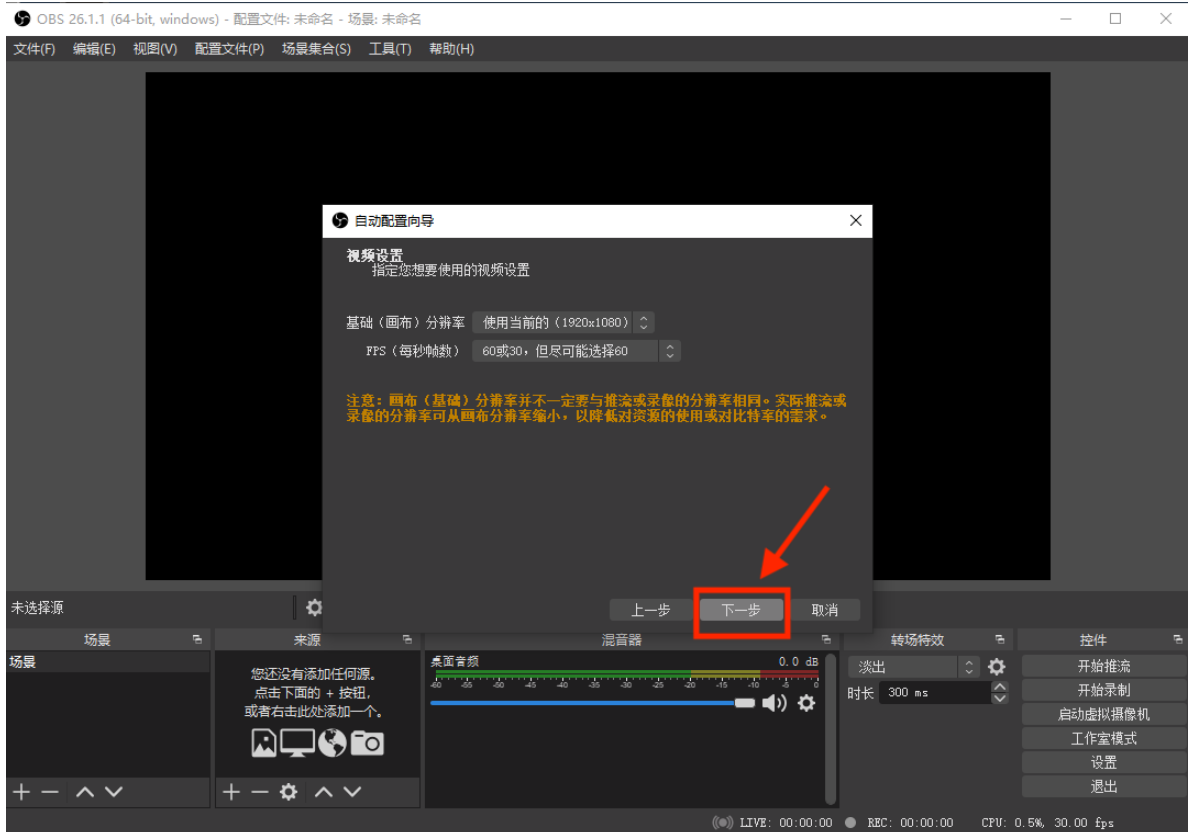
OBS 26.1.1 (64-bit, windows) - 配置文件: 未命名 - 场景: 未命名

文件(F) 编辑(E) 视图(V) 配置文件(P) 场景集合(S) 工具(T) 帮助(H)

自动配置向导

视频设置
指定您想要使用的视频设置

基础（画布）分辨率 使用当前的（1920x1080）

FPS（每秒帧数） 60或30，但尽可能选择60

注意：画布（基础）分辨率并不一定要与推流或录像的分辨率相同。实际推流或录像的分辨率可从画布分辨率缩小，以降低对资源的使用或对比特率的需求。

上一步 下一步 取消

未选择源

场景

来源

混音器

转场特效

控件

场景

您还没有添加任何源。
点击下面的 + 按钮，
或者右击此处添加一个。

桌面音频 0.0 dB

-60 -55 -50 -45 -40 -35 -30 -25 -20 -15 -10 -5 0

淡出

时长 300 ms

开始推流
开始录制
启动虚拟摄像机
工作室模式
设置
退出

LIVE: 00:00:00 REC: 00:00:00 CPU: 0.5%, 30.00 fps